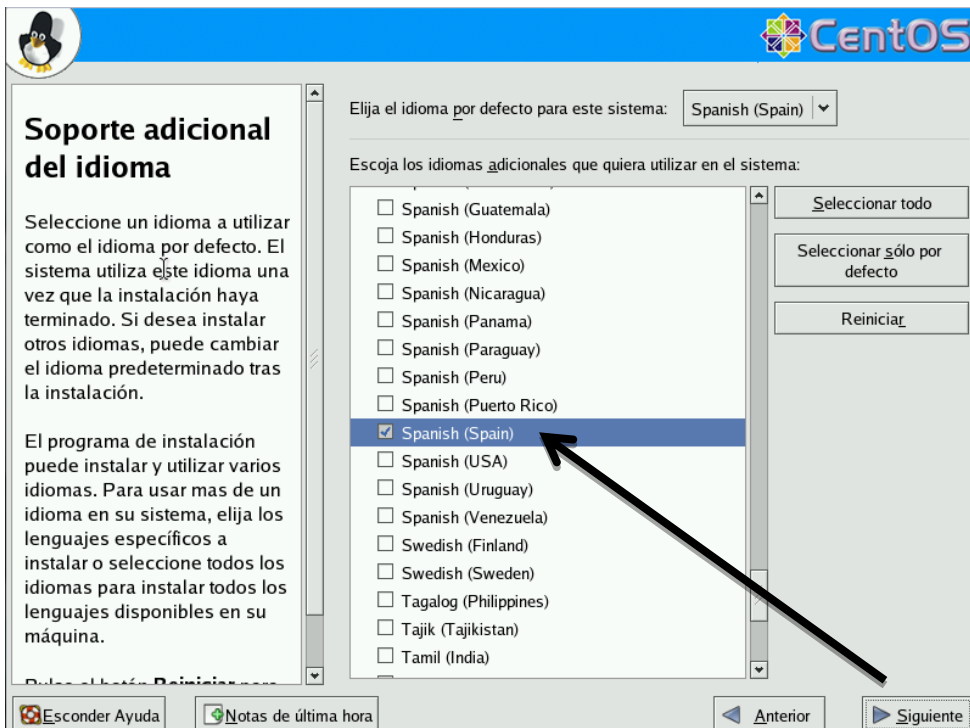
CentOS

Soporte adicional del idioma

Seleccione un idioma a utilizar como el idioma por defecto. El sistema utiliza este idioma una vez que la instalación haya terminado. Si desea instalar otros idiomas, puede cambiar el idioma predeterminado tras la instalación.

El programa de instalación puede instalar y utilizar varios idiomas. Para usar mas de un idioma en su sistema, elija los lenguajes específicos a instalar o seleccione todos los idiomas para instalar todos los lenguajes disponibles en su máquina.

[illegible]

Elija el idioma por defecto para este sistema: Spanish (Spain)

Escoja los idiomas adicionales que quiera utilizar en el sistema:

Spanish (Guatemala)
Spanish (Honduras)
Spanish (Mexico)
Spanish (Nicaragua)
Spanish (Panama)
Spanish (Paraguay)
Spanish (Peru)
Spanish (Puerto Rico)
Spanish (Spain)
Spanish (USA)
Spanish (Uruguay)
Spanish (Venezuela)
Swedish (Finland)
Swedish (Sweden)
Tagalog (Philippines)
Tajik (Tajikistan)
Tamil (India)

Seleccionar todo
Seleccionar sólo por defecto
Reiniciar

Esconder Ayuda
Notas de última hora
Anterior
Siguiente